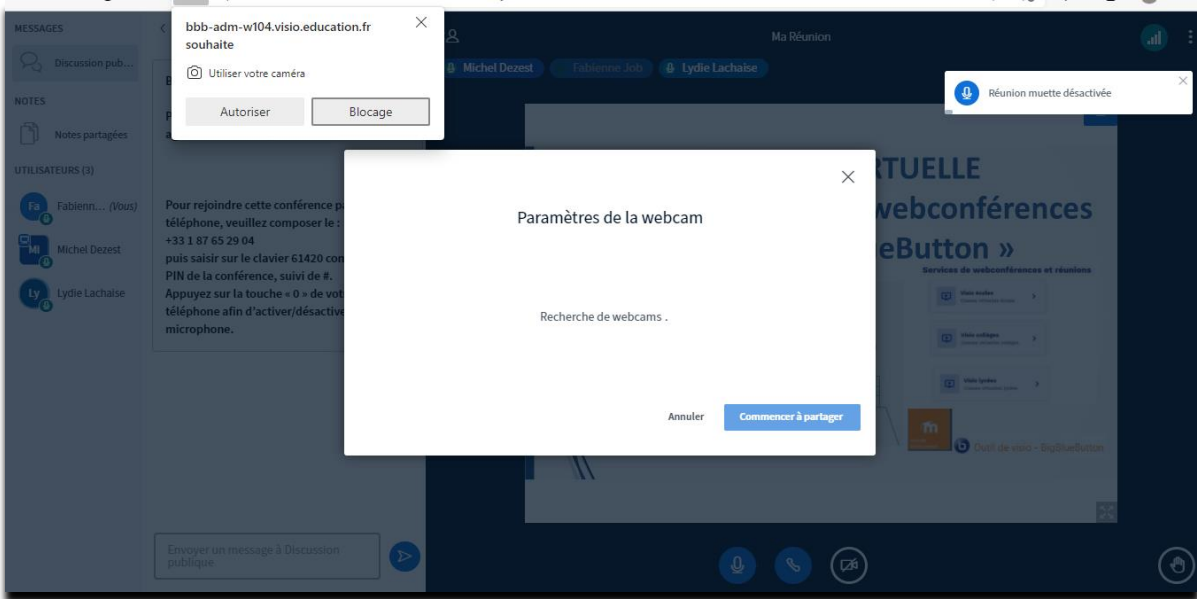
MESSAGES

Discussion pub...

NOTES

Notes partagées

UTILISATEURS (3)

Fa Fabienn... (Vous)

MI Michel Dezest

Ly Lydie Lachaise

bbb-adm-w104.visio.education.fr souhaite

Utiliser votre caméra

Autoriser

Blocage

Pour rejoindre cette conférence pa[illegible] téléphone, veuillez composer le : +33 1 87 65 29 04 puis saisir sur le clavier 61420 con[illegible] PIN de la conférence, suivi de #. Appuyez sur la touche « 0 » de vot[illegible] téléphone afin d'activer/désactive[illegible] microphone.

Envoyer un message à Discussion publique

Ma Réunion

Michel Dezest

Fabienne Job

Lydie Lachaise

Réunion muette désactivée

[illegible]TUELLE
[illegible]webconférences
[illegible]eButton »

Services de webconférences et réunions

Visio écoles

Visio collèges

Visio lycées

Outil de visio - BigBlueButton

Paramètres de la webcam

Recherche de webcams .

Annuler

Commencer à partager